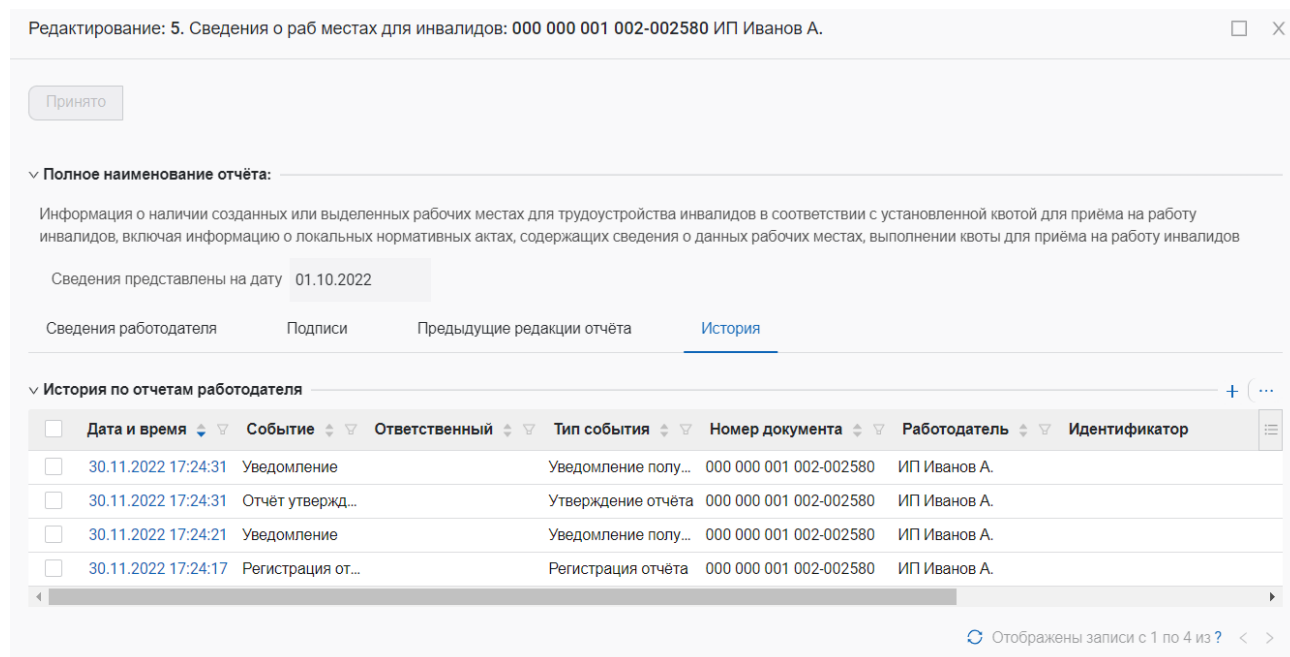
Редактирование: 5. Сведения о раб местах для инвалидов: 000 000 001 002-002580 ИП Иванов А.

Принято

Полное наименование отчёта:

Информация о наличии созданных или выделенных рабочих местах для трудоустройства инвалидов в соответствии с установленной квотой для приёма на работу инвалидов, включая информацию о локальных нормативных актах, содержащих сведения о данных рабочих местах, выполнении квоты для приёма на работу инвалидов

Сведения представлены на дату 01.10.2022

Сведения работодателя | Подписи | Предыдущие редакции отчёта | История

История по отчетам работодателя

| Дата и время | Событие | Ответственный | Тип события | Номер документа | Работодатель | Идентификатор |
|---|---|---|---|---|---|---|
| 30.11.2022 17:24:31 | Уведомление | | Уведомление полу... | 000 000 001 002-002580 | ИП Иванов А. | |
| 30.11.2022 17:24:31 | Отчёт утвержд... | | Утверждение отчёта | 000 000 001 002-002580 | ИП Иванов А. | |
| 30.11.2022 17:24:21 | Уведомление | | Уведомление полу... | 000 000 001 002-002580 | ИП Иванов А. | |
| 30.11.2022 17:24:17 | Регистрация от... | | Регистрация отчёта | 000 000 001 002-002580 | ИП Иванов А. | |

Отображены записи с 1 по 4 из ?